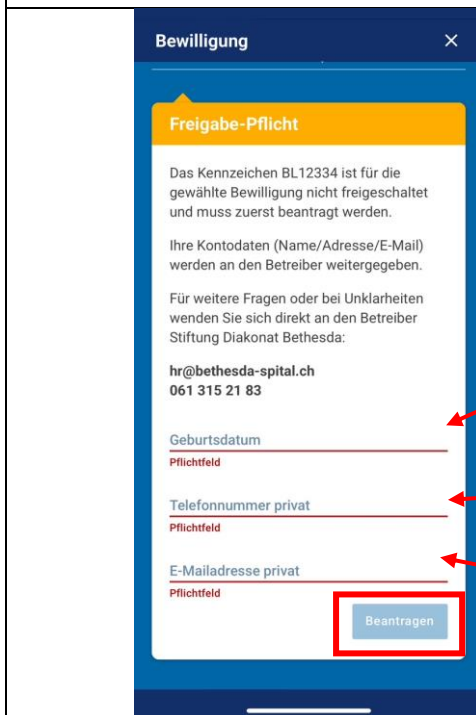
Bewilligung ×

Freigabe-Pflicht

Das Kennzeichen BL12334 ist für die gewählte Bewilligung nicht freigeschaltet und muss zuerst beantragt werden.

Ihre Kontodaten (Name/Adresse/E-Mail) werden an den Betreiber weitergegeben.

Für weitere Fragen oder bei Unklarheiten wenden Sie sich direkt an den Betreiber Stiftung Diakonat Bethesda:

hr@bethesda-spital.ch
061 315 21 83

Geburtsdatum
Pflichtfeld

Telefonnummer privat
Pflichtfeld

E-Mailadresse privat
Pflichtfeld

Beantragen